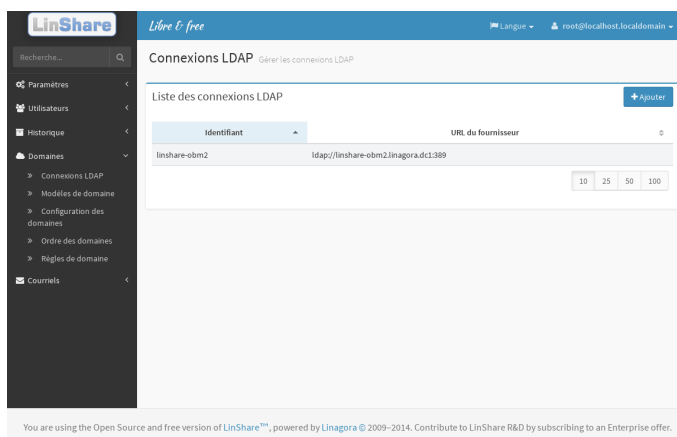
LinShare

Libre & free

Langue

root@localhost.localdomain

Recherche...

Paramètres

Utilisateurs

Historique

Domaines

» Connexions LDAP

» Modèles de domaine

» Configuration des domaines

» Ordre des domaines

» Règles de domaine

Courriels

Connexions LDAP Gérer les connexions LDAP

Liste des connexions LDAP

+ Ajouter

| Identifiant | URL du fournisseur |
|---|---|
| linshare-obm2 | ldap://linshare-obm2.linagora.dc1:389 |

10 25 50 100

You are using the Open Source and free version of LinShare™, powered by Linagora © 2009–2014. Contribute to LinShare R&D by subscribing to an Enterprise offer.